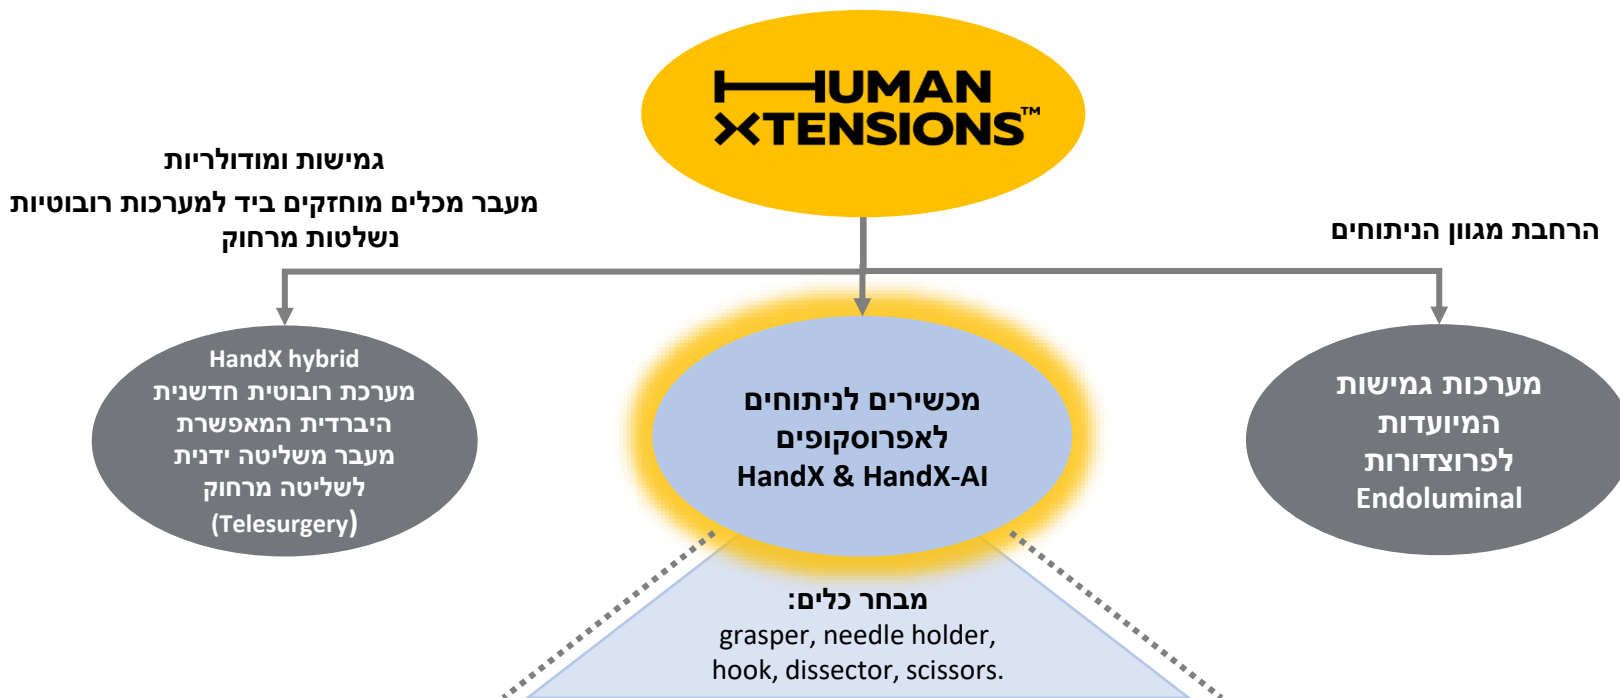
HUMAN XTENSIONS™

גמישות ומודולריות
מעבר מכלים מוחזקים ביד למערכות רובוטיות נשלטות מרחוק

הרחבת מגוון הניתוחים

HandX hybrid
מערכת רובוטית חדשנית היברידית המאפשרת מעבר משליטה ידנית לשליטה מרחוק (Telesurgery)

מכשירים לניתוחים לאפרוסקופים
HandX & HandX-AI

מערכות גמישות המיועדות לפרוצדורות Endoluminal

מבחר כלים:
grasper, needle holder, hook, dissector, scissors.